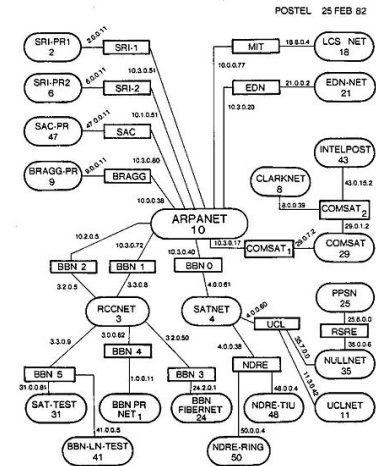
POSTEL 25 FEB 82

SRI-PR1
2

2.0.0.11

SRI-1

SRI-PR2
6

6.0.0.11

SRI-2

10.3.0.51

SAC-PR
47

47.0.0.11

SAC

10.1.0.51

BRAGG-PR
9

9.0.0.11

BRAGG

10.3.0.80

10.3.0.38

MIT

18.8.0.4

LCS NET
18

10.0.0.77

EDN

21.0.0.2

EDN-NET
21

10.3.0.20

INTELPOST
43

CLARKNET
8

43.0.15.2

8.0.0.39

COMSAT 2

29.0.1.2

ARPANET
10

10.2.0.5

10.3.0.72

10.3.0.40

10.3.0.17

COMSAT 1

29.0.7.2

COMSAT
29

BBN 2

BBN 1

BBN 0

3.2.0.5

3.3.0.8

4.0.0.61

RCCNET
3

SATNET
4

4.0.0.60

UCL

PPSN
25

25.6.0.0

RSRE

35.0.0.6

NULLNET
35

35.7.0.5

11.3.0.42

UCLNET
11

3.3.0.9

3.0.0.62

BBN 4

3.2.0.50

4.0.0.38

NDRE

48.0.0.4

BBN 5

31.0.0.81

1.0.0.11

BBN 3

24.2.0.1

SAT-TEST
31

BBN PR
NET 1

BBN
FIBERNET
24

NDRE-TIU
48

BBN-LN-TEST
41

50.0.0.4

NDRE-RING
50